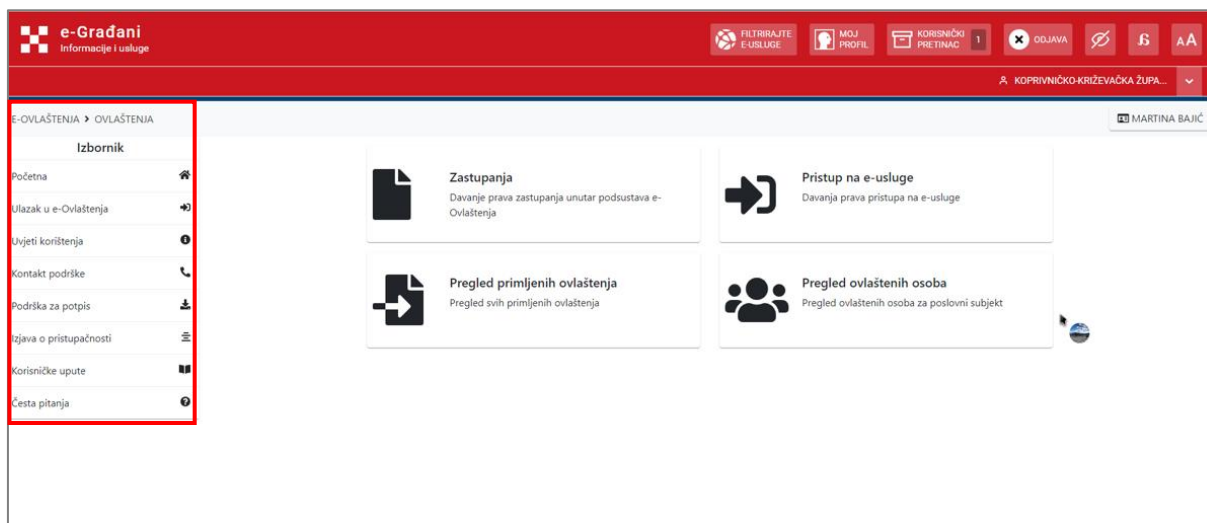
e-Građani
Informacije i usluge

FILTRIRAJTE E-USLUGE
MOJ PROFIL
KORISNIČKI PRETINAC 1
ODJAVA
AA

KOPRIVNIČKO-KRIŽEVAČKA ŽUPA...

E-OVLAŠTENJA > OVLAŠTENJA

MARTINA BAJIĆ

Izbornik
Početna
Ulazak u e-Ovlaštenja
Uvjeti korištenja
Kontakt podrške
Podrška za potpis
Izjava o pristupačnosti
Korisničke upute
Česta pitanja

Zastupanja
Davanje prava zastupanja unutar podsustava e-Ovlaštenja

Pristup na e-usluge
Davanja prava pristupa na e-usluge

Pregled primljenih ovlaštenja
Pregled svih primljenih ovlaštenja

Pregled ovlaštenih osoba
Pregled ovlaštenih osoba za poslovni subjekt